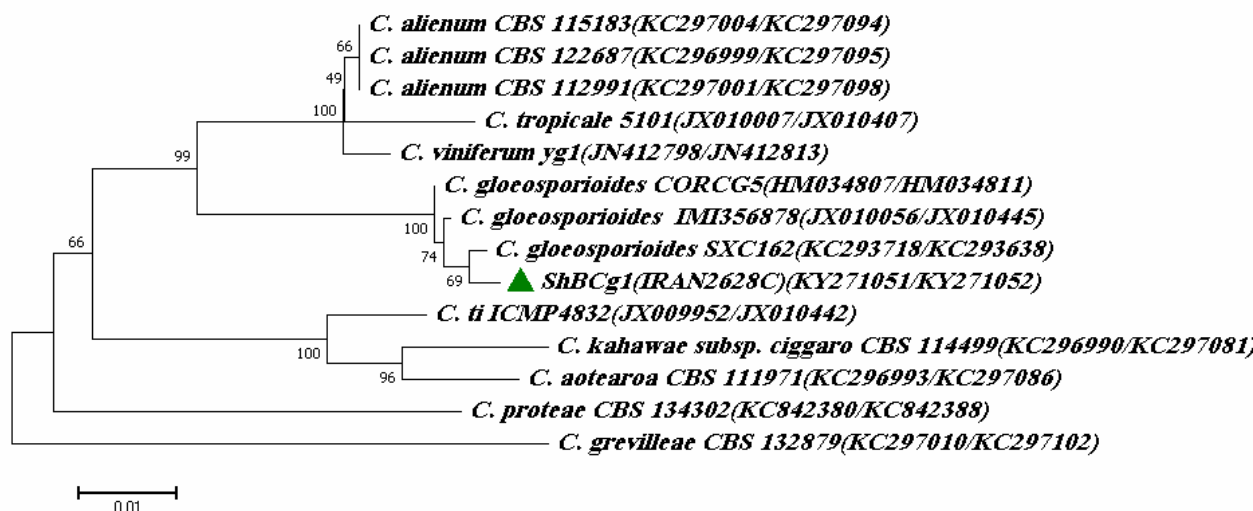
C. alienum CBS 115183(KC297004/KC297094)
66
C. alienum CBS 122687(KC296999/KC297095)
49
C. alienum CBS 112991(KC297001/KC297098)
100
C. tropicale 5101(JX010007/JX010407)
99
C. viniferum yg1(JN412798/JN412813)
C. gloeosporioides CORCG5(HM034807/HM034811)
100
C. gloeosporioides IMI356878(JX010056/JX010445)
74
C. gloeosporioides SXC162(KC293718/KC293638)
69
ShBCg1(IRAN2628C)(KY271051/KY271052)
66
C. ti ICMP4832(JX009952/JX010442)
100
C. kahawae subsp. ciggaro CBS 114499(KC296990/KC297081)
96
C. aotearoa CBS 111971(KC296993/KC297086)
C. proteae CBS 134302(KC842380/KC842388)
C. grevilleae CBS 132879(KC297010/KC297102)
0.01